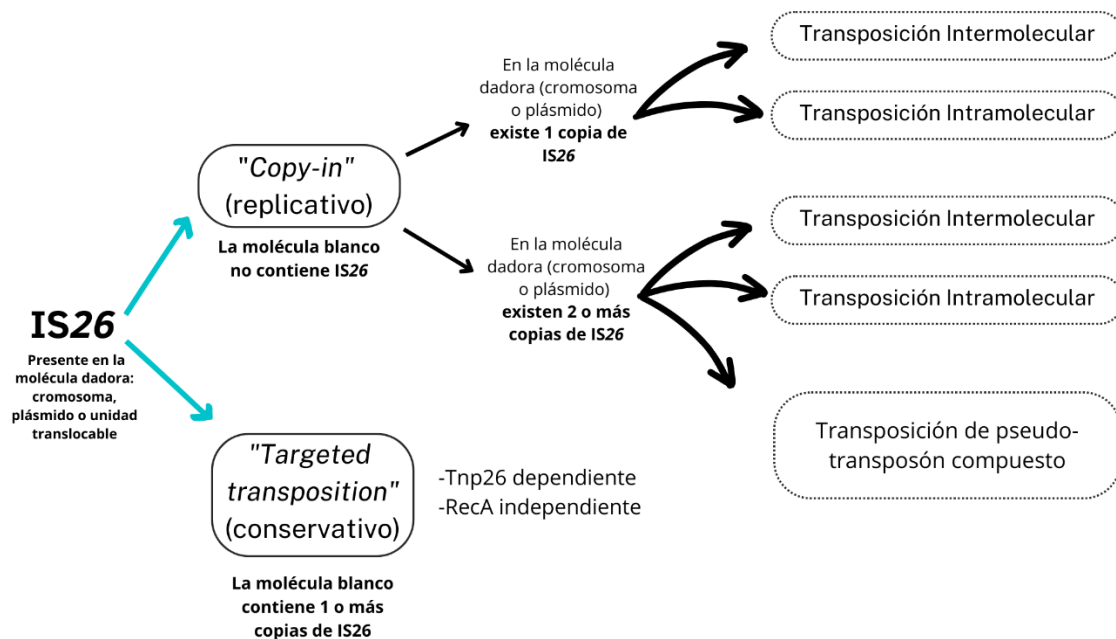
IS*26*

Presente en la molécula dadora: cromosoma, plásmido o unidad translocable

"*Copy-in*" (replicativo)

La molécula blanco no contiene IS*26*

En la molécula dadora (cromosoma o plásmido) existe 1 copia de IS*26*

Transposición Intermolecular

Transposición Intramolecular

En la molécula dadora (cromosoma o plásmido) existen 2 o más copias de IS*26*

Transposición Intermolecular

Transposición Intramolecular

Transposición de pseudo-transposón compuesto

"*Targeted transposition*" (conservativo)

La molécula blanco contiene 1 o más copias de IS26

-Tnp26 dependiente
-RecA independiente